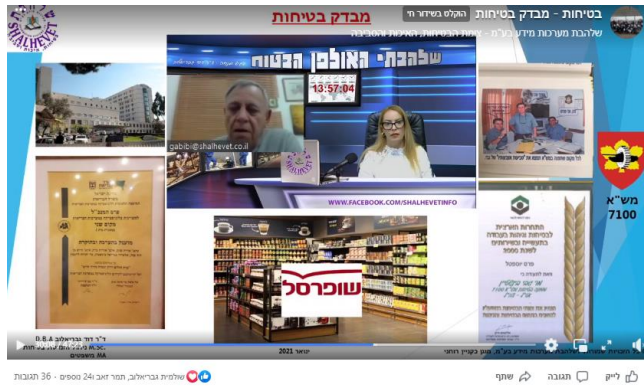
בטיחות - מבדק בטיחות
הוקלט בשידור חי
שלהבת מערכות מידע בע"מ - צמיחה בטיחות, הגהות ואיכות הסביבה
מבדק בטיחות
SHALHEVET
שלהבתי האולפן הבטוח
13:57:04
gabibi@shalhevet.co.il
WWW.FACEBOOK.COM/SHALHEVETINFO
שופרסל
משא
7100
ד"ר דוד גבריאלוב B.B.A
MA משפטים
יוני 2021
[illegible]
לייק
תגובה
שיתוף
שלומית גבריאלוב, תמר זאב ו-24 נוספים · 36 תגובות